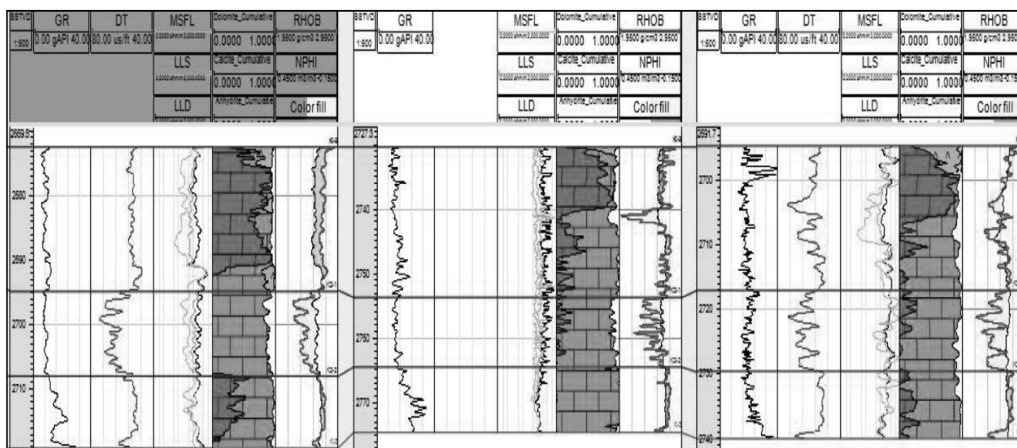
BBTVD 1:600 GR 0.00 gAPI 40.00 DT 80.00 us/ft 40.00 MSFL 0.2000 ohm.m 2000.0000 Dolomite_Cumulative 0.0000 1.0000 RHOB 1.9500 g/cm3 2.9500
LLS Calcite_Cumulative 0.0000 1.0000 NPHI 0.4500 m3/m3 -0.1500
LLD Anhydrite_Cumulative Color fill

2669.5
2680
2690
2700
2710

BBTVD 1:600 GR 0.00 gAPI 40.00 MSFL Dolomite_Cumulative 0.0000 1.0000 RHOB 1.9500 g/cm3 2.9500
LLS Calcite_Cumulative 0.0000 1.0000 NPHI 0.4500 m3/m3 -0.1500
LLD Anhydrite_Cumulative Color fill

2727.3
2740
2750
2760
2770

BBTVD 1:600 GR 0.00 gAPI 40.00 DT 80.00 us/ft 40.00 MSFL Dolomite_Cumulative 0.0000 1.0000 RHOB 1.9500 g/cm3 2.9500
LLS Calcite_Cumulative 0.0000 1.0000 NPHI 0.4500 m3/m3 -0.15
LLD Anhydrite_Cumulative Color fill

2691.7
2700
2710
2720
2730
2740